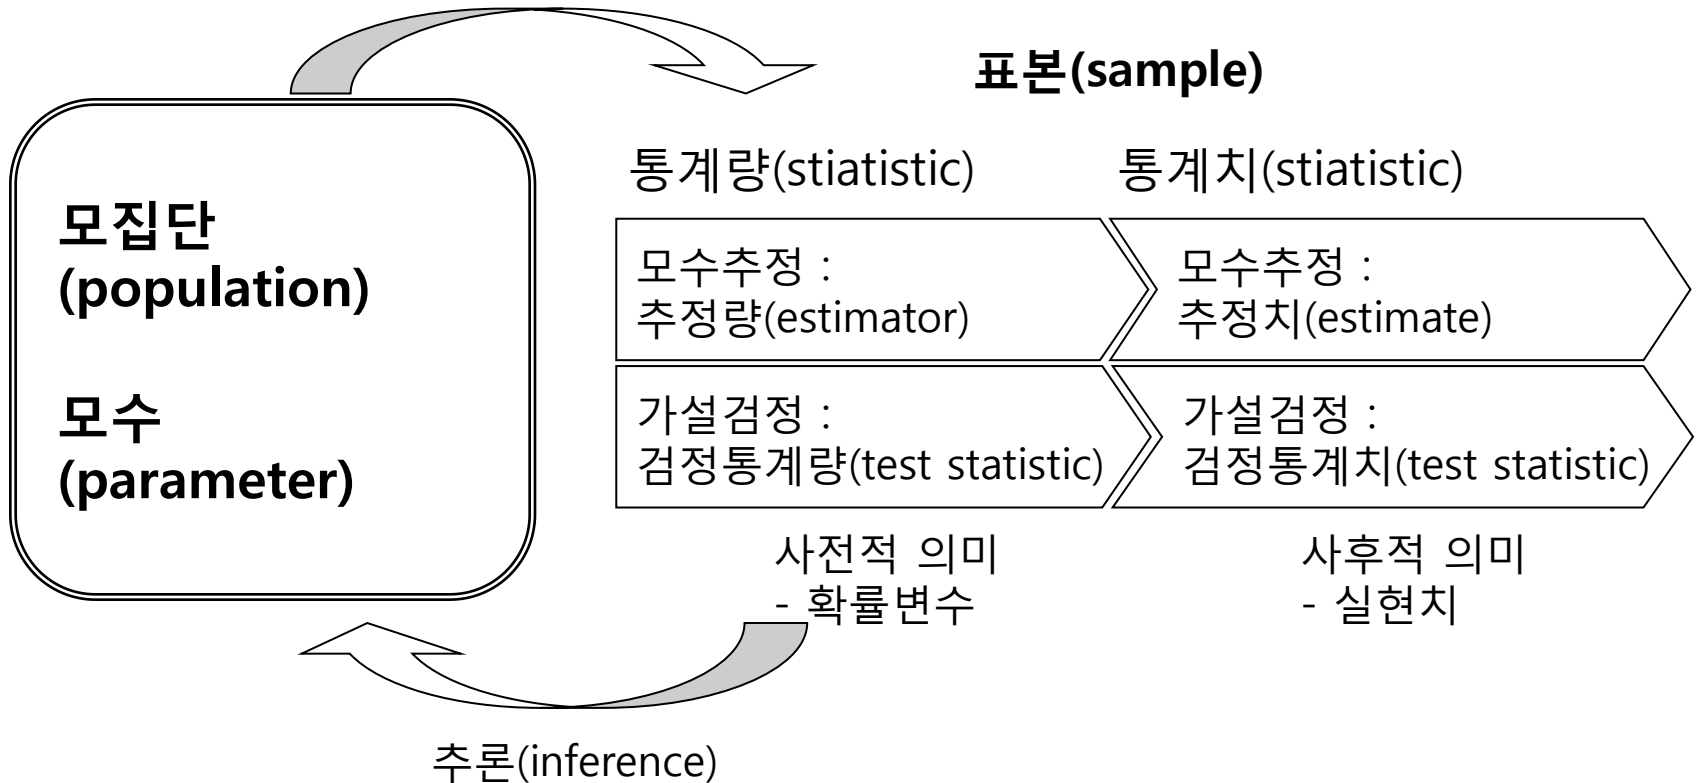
표본(sample)

모집단
(population)

모수
(parameter)

통계량(stiatistic)

통계치(stiatistic)

모수추정 :
추정량(estimator)

모수추정 :
추정치(estimate)

가설검정 :
검정통계량(test statistic)

가설검정 :
검정통계치(test statistic)

사전적 의미
- 확률변수

사후적 의미
- 실현치

추론(inference)